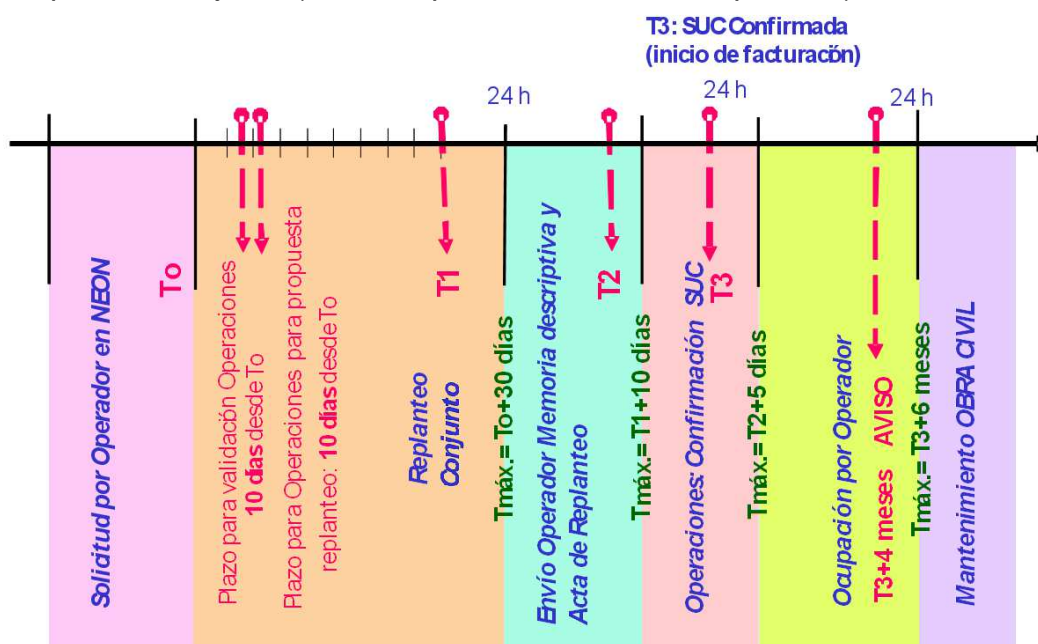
T3: SUC Confirmada
(inicio de facturacón)

24 h

24 h

24 h

Solicitud por Operador en NEON

To

Plazo para validación Operaciones
10 días desde To

Plazo para Operaciones para propuesta replanteo: 10 días desde To

T1

Replanteo Conjunto

Tmáx.= To+30 días

Envío Operador Memoria descriptiva y Acta de Replanteo

T2

Tmáx.= T1+10 días

Operaciones: Confirmación SUC

T3

Tmáx.= T2+5 días

Ocupación por Operador

T3+4 meses AVISO

Tmáx.= T3+6 meses

Mantenimiento OBRA CIVIL